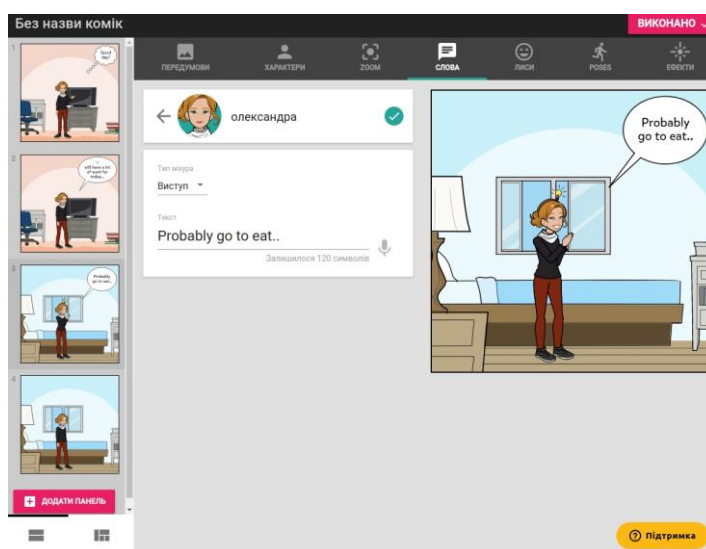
Без назви комік

ВИКОНАНО

ПЕРЕДУМОВИ
ХАРАКТЕРИ
ZOOM
СЛОВА
ЛИСИ
POSES
ЕФЕКТИ

1
Good day!

2
I still have a lot of work for today...

3
Probably go to eat..

4

олександра

Тип міхура
Виступ

Текст
Probably go to eat..
Залишилося 120 символів

Probably go to eat..

ДОДАТИ ПАНЕЛЬ

Підтримка